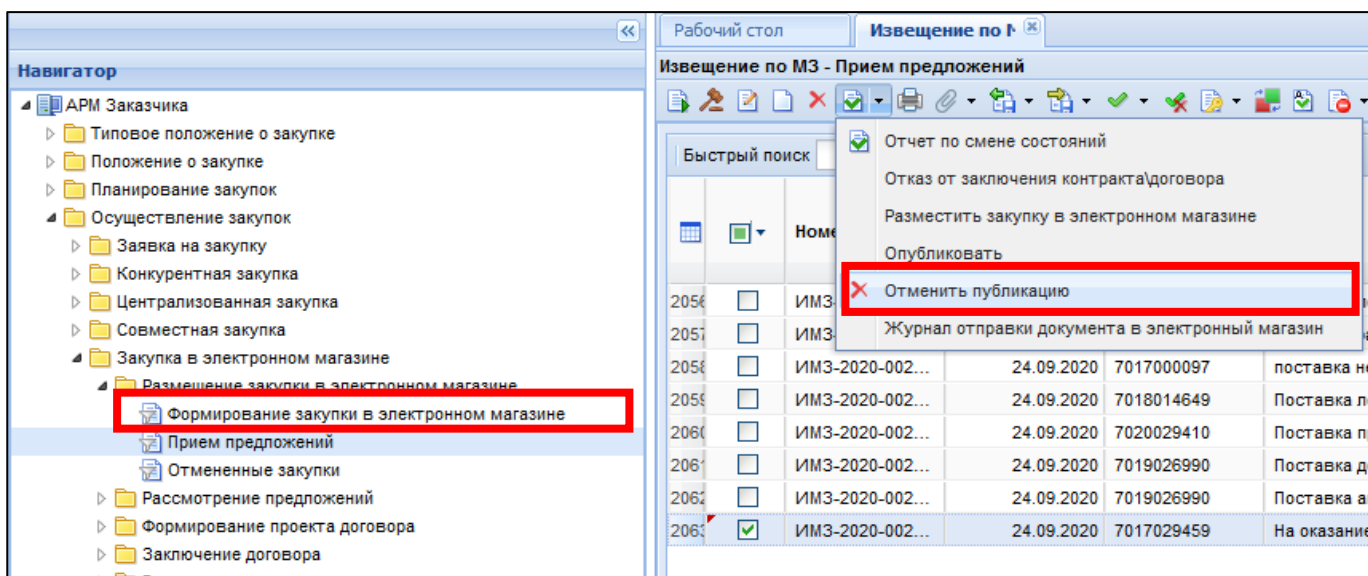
Навигатор

АРМ Заказчика
Типовое положение о закупке
Положение о закупке
Планирование закупок
Осуществление закупок
Заявка на закупку
Конкурентная закупка
Централизованная закупка
Совместная закупка
Закупка в электронном магазине
Размещение закупки в электронном магазине
Формирование закупки в электронном магазине
Прием предложений
Отмененные закупки
Рассмотрение предложений
Формирование проекта договора
Заключение договора

Рабочий стол | Извещение по М

Извещение по МЗ - Прием предложений

Быстрый поиск

Отчет по смене состояний
Отказ от заключения контракта\договора
Разместить закупку в электронном магазине
Опубликовать
Отменить публикацию
Журнал отправки документа в электронный магазин

| | | Номе | | | |
|---|---|---|---|---|---|
| 2056 | | ИМЗ | | | |
| 2057 | | ИМЗ | | | |
| 2058 | | ИМЗ-2020-002... | 24.09.2020 | 7017000097 | поставка н |
| 2059 | | ИМЗ-2020-002... | 24.09.2020 | 7018014649 | Поставка л |
| 2060 | | ИМЗ-2020-002... | 24.09.2020 | 7020029410 | Поставка п |
| 2061 | | ИМЗ-2020-002... | 24.09.2020 | 7019026990 | Поставка д |
| 2062 | | ИМЗ-2020-002... | 24.09.2020 | 7019026990 | Поставка а |
| 2063 | ✓ | ИМЗ-2020-002... | 24.09.2020 | 7017029459 | На оказани |